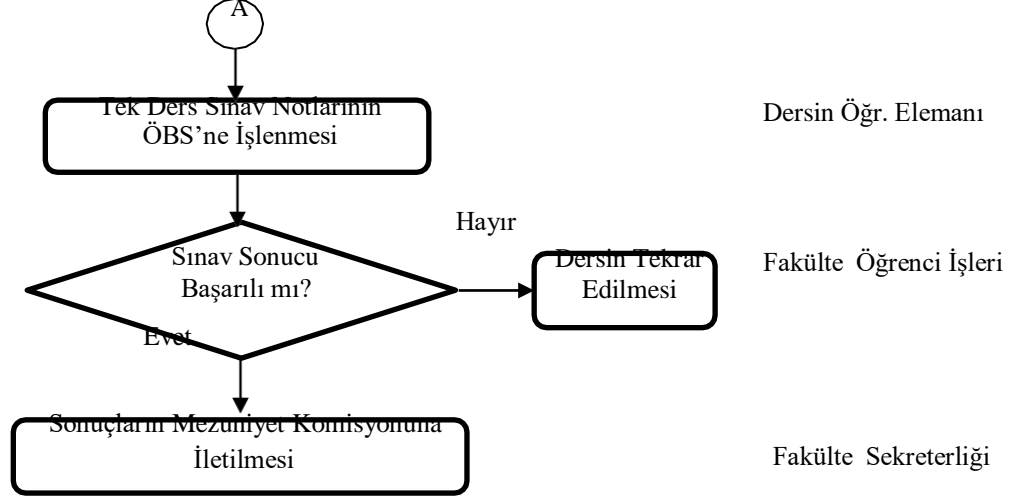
A

Tek Ders Sınav Notlarının ÖBS'ne İşlenmesi

Dersin Öğr. Elemanı

Sınav Sonucu Başarılı mı?

Hayır

Dersin Tekrar Edilmesi

Fakülte Öğrenci İşleri

Evet

Sonuçların Mezuniyet Komisyonuna İletilmesi

Fakülte Sekreterliği